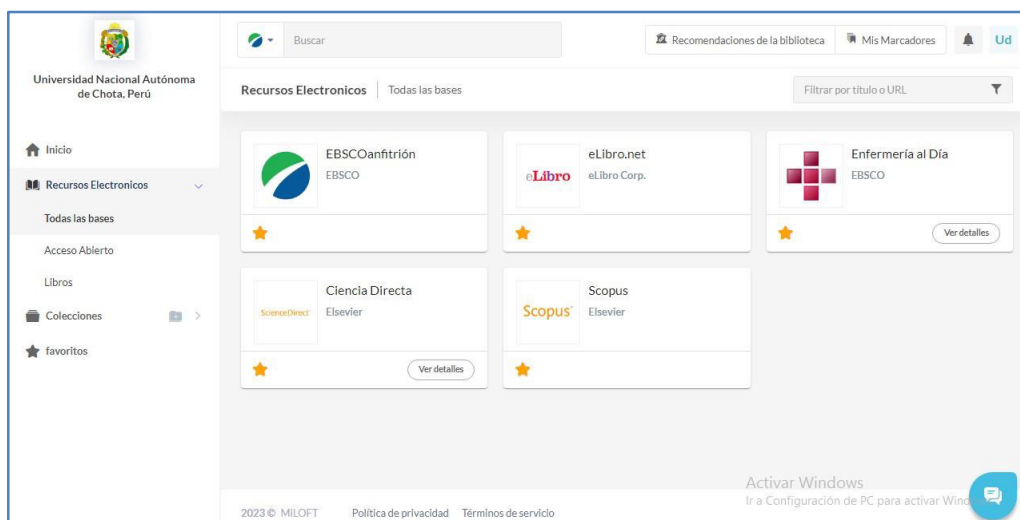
Universidad Nacional Autónoma de Chota, Perú

Buscar

Recomendaciones de la biblioteca
Mis Marcadores
Ud

Recursos Electronicos
Todas las bases
Filtrar por título o URL

Inicio
Recursos Electronicos
Todas las bases
Acceso Abierto
Libros
Colecciones
favoritos

EBSCOanfitrión
EBSCO

eLibro
eLibro.net
eLibro Corp.

Enfermería al Día
EBSCO
Ver detalles

ScienceDirect
Ciencia Directa
Elsevier
Ver detalles

Scopus
Scopus
Elsevier

Activar Windows
Ir a Configuración de PC para activar Wind

2023 © MiLOFT
Política de privacidad
Términos de servicio